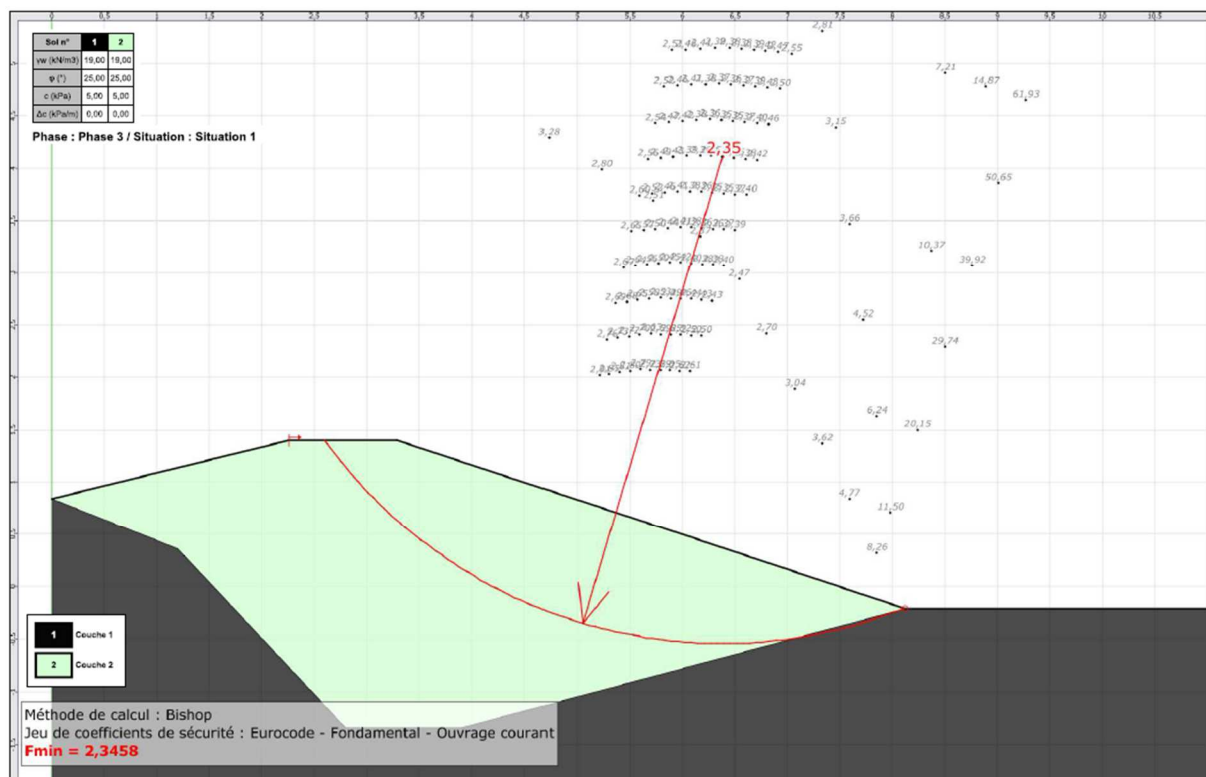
0 0,5 1 1,5 2 2,5 3 3,5 4 4,5 5 5,5 6 6,5 7 7,5 8 8,5 9 9,5 10 10,5

| Sol n° | 1 | 2 |
|---|---|---|
| γw (kN/m3) | 19,00 | 18,00 |
| φ (°) | 25,00 | 25,00 |
| c (kPa) | 5,00 | 5,00 |
| Δc (kPa/m) | 0,00 | 0,00 |

Phase : Phase 3 / Situation : Situation 1

2,81
2,53 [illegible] 2,55
7,21
14,87
2,52 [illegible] 2,50
61,93
3,28
2,54 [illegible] 2,46
3,15
2,35
2,80
2,56 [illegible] 2,42
50,65
2,60 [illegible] 2,40
3,66
2,65 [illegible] 2,39
10,37
39,92
2,67 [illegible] 2,40
2,47
2,68 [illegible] 2,43
4,52
2,76 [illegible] 2,50
2,70
29,74
2,83 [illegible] 2,61
3,04
6,24
20,15
3,62
4,77
11,50
8,26

1 Couche 1
2 Couche 2

Méthode de calcul : Bishop
Jeu de coefficients de sécurité : Eurocode - Fondamental - Ouvrage courant
Fmin = 2,3458